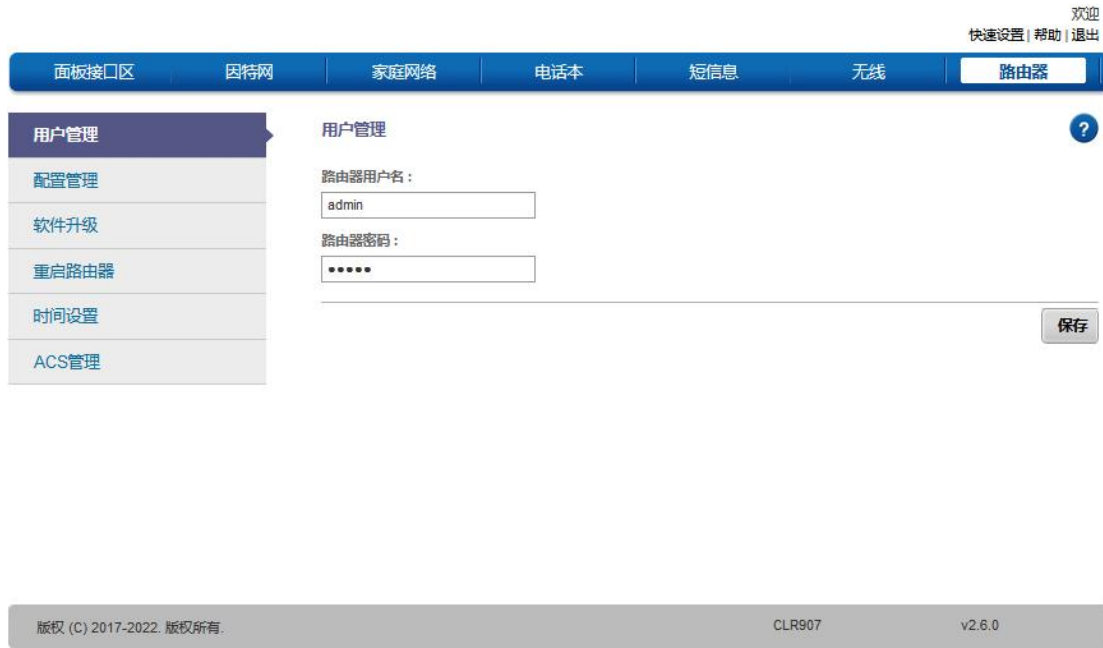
欢迎
快速设置 | 帮助 | 退出

面板接口区 因特网 家庭网络 电话本 短信息 无线 路由器

用户管理
配置管理
软件升级
重启路由器
时间设置
ACS管理

用户管理

?

路由器用户名：
admin
路由器密码：
•••••

保存

版权 (C) 2017-2022. 版权所有.
CLR907
v2.6.0